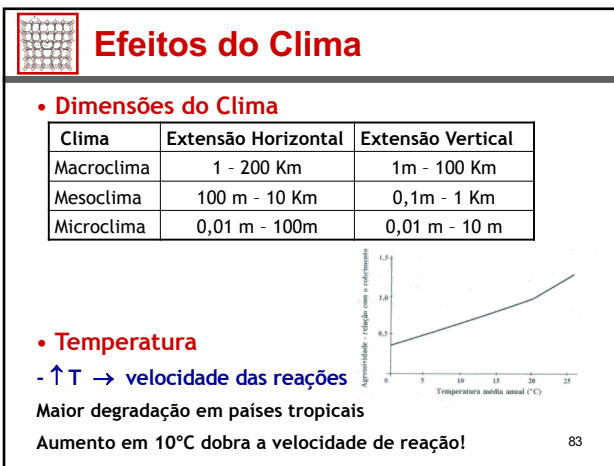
Efeitos do Clima

• Dimensões do Clima

| Clima | Extensão Horizontal | Extensão Vertical |
|---|---|---|
| Macroclima | 1 – 200 Km | 1m – 100 Km |
| Mesoclima | 100 m – 10 Km | 0,1m – 1 Km |
| Microclima | 0,01 m – 100m | 0,01 m – 10 m |

1,5
1,0
0,5
Agressividade - relação com o cobrimento
0 5 10 15 20 25
Temperatura média anual (°C)

• Temperatura

- ↑T → velocidade das reações

Maior degradação em países tropicais

Aumento em 10°C dobra a velocidade de reação!

83